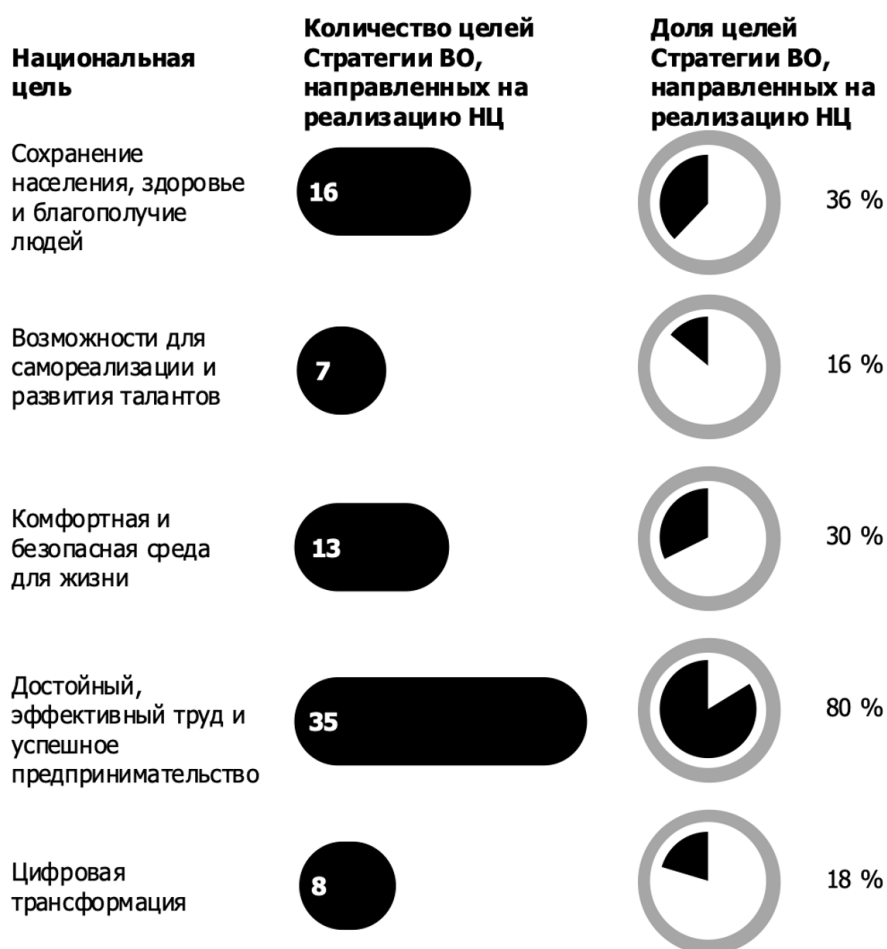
| Национальная цель | Количество целей Стратегии ВО, направленных на реализацию НЦ | Доля целей Стратегии ВО, направленных на реализацию НЦ |
|---|---|---|
| Сохранение населения, здоровье и благополучие людей | 16 | 36 % |
| Возможности для самореализации и развития талантов | 7 | 16 % |
| Комфортная и безопасная среда для жизни | 13 | 30 % |
| Достойный, эффективный труд и успешное предпринимательство | 35 | 80 % |
| Цифровая трансформация | 8 | 18 % |